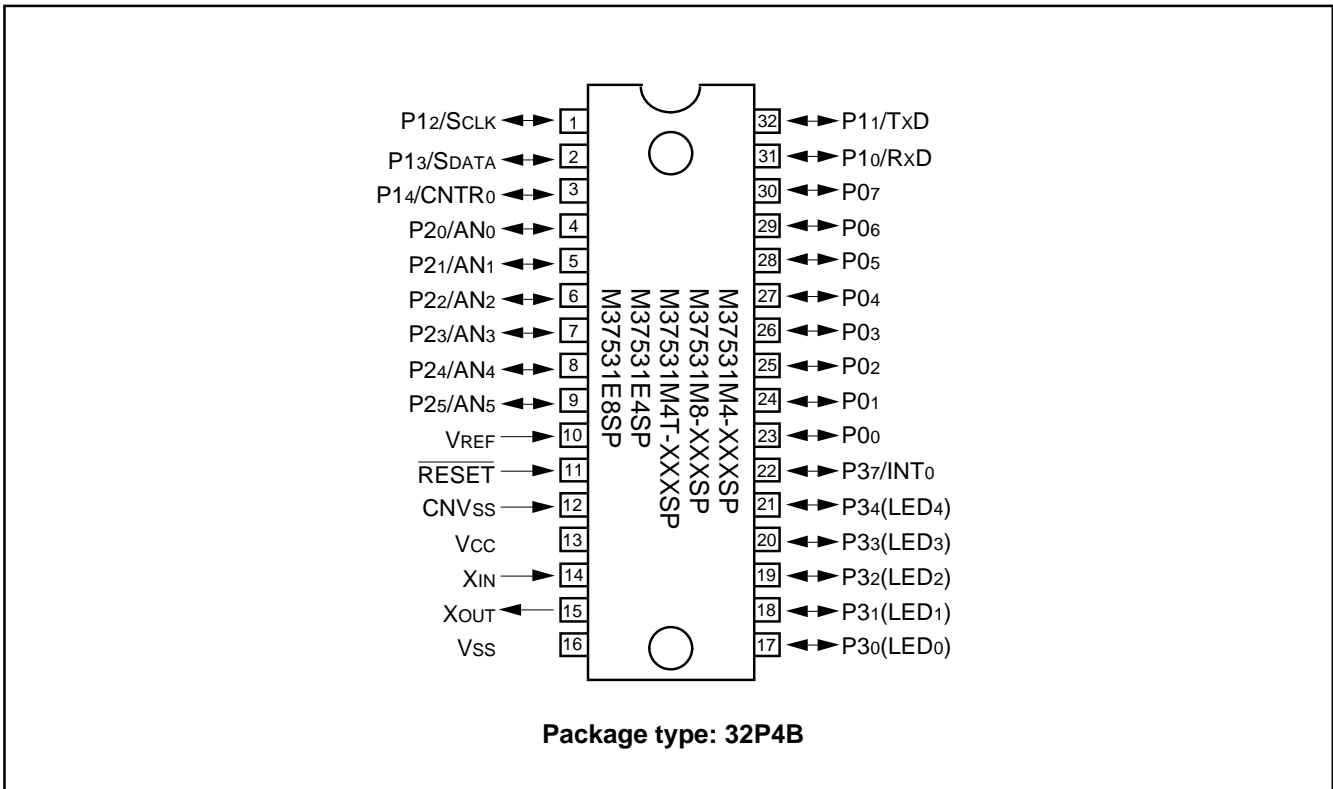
$P1_2/S_{CLK}$ 1
$P1_3/S_{DATA}$ 2
$P1_4/CNTR_0$ 3
$P2_0/AN_0$ 4
$P2_1/AN_1$ 5
$P2_2/AN_2$ 6
$P2_3/AN_3$ 7
$P2_4/AN_4$ 8
$P2_5/AN_5$ 9
$V_{REF}$ 10
$\overline{RESET}$ 11
$CNV_{SS}$ 12
$V_{CC}$ 13
$X_{IN}$ 14
$X_{OUT}$ 15
$V_{SS}$ 16

32 $P1_1/T_XD$
31 $P1_0/R_XD$
30 $P0_7$
29 $P0_6$
28 $P0_5$
27 $P0_4$
26 $P0_3$
25 $P0_2$
24 $P0_1$
23 $P0_0$
22 $P3_7/INT_0$
21 $P3_4(LED_4)$
20 $P3_3(LED_3)$
19 $P3_2(LED_2)$
18 $P3_1(LED_1)$
17 $P3_0(LED_0)$

M37531M4-XXXSP
M37531M8-XXXSP
M37531M4T-XXXSP
M37531E4SP
M37531E8SP

Package type: 32P4B